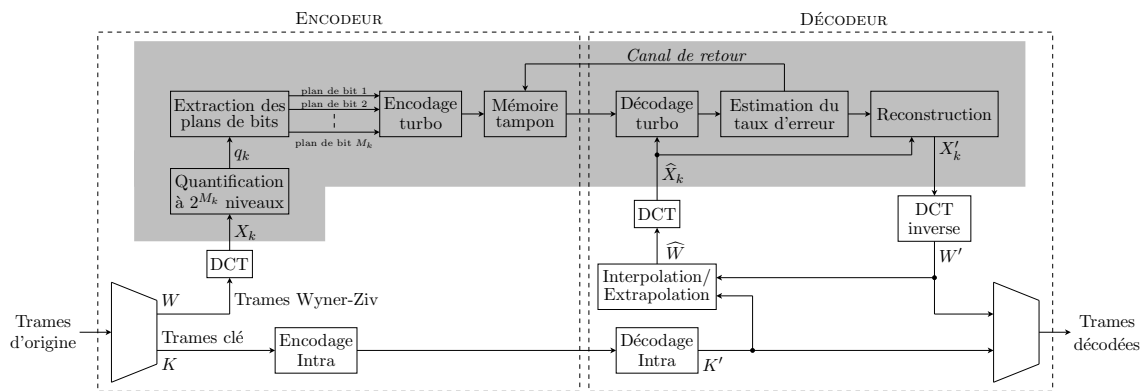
Encodeur

Décodeur

Canal de retour

Extraction des plans de bits

plan de bit 1

plan de bit 2

plan de bit $M_k$

Encodage turbo

Mémoire tampon

Décodage turbo

Estimation du taux d'erreur

Reconstruction

$q_k$

Quantification à $2^{M_k}$ niveaux

$X_k$

$\widehat{X}_k$

$X'_k$

DCT

DCT

DCT inverse

$\widehat{W}$

$W'$

Interpolation/ Extrapolation

Trames d'origine

$W$

Trames Wyner-Ziv

Trames clé

$K$

Encodage Intra

Décodage Intra

$K'$

Trames décodées